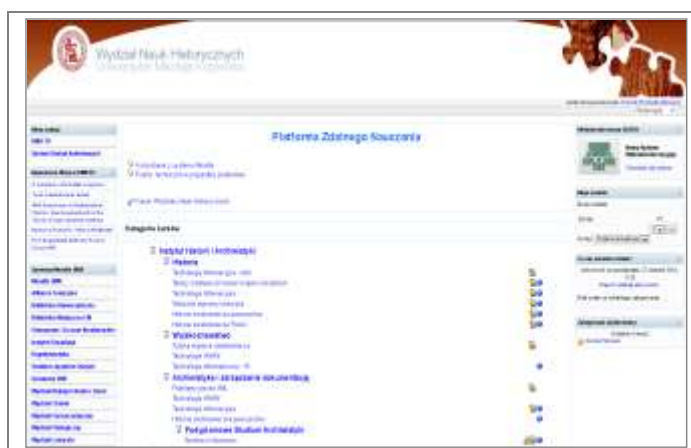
Wydział Nauk Historycznych
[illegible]

Platforma Zdalnego Nauczania

Kategorie kursów

Instytut Historii i Archiwistyki

Historia

Wojskoznawstwo

Archiwistyka i zarządzanie dokumentacją

Podyplomowe Studium Archiwalne